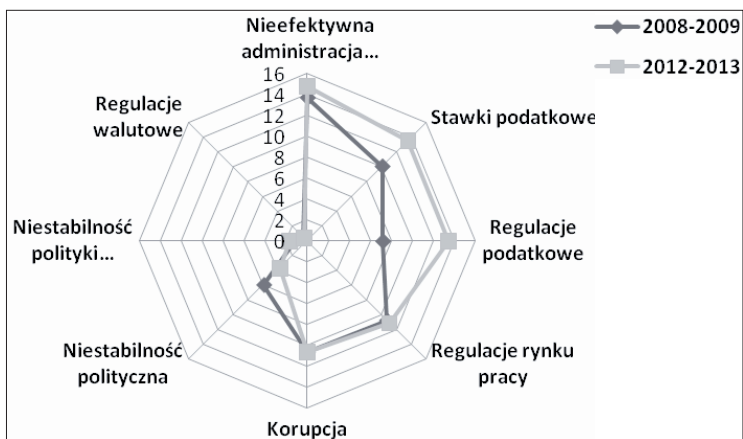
Nieefektywna administracja...

2008-2009

2012-2013

16
14
12
10
8
6
4
2
0

Regulacje walutowe

Stawki podatkowe

Niestabilność polityki...

Regulacje podatkowe

Niestabilność polityczna

Regulacje rynku pracy

Korupcja